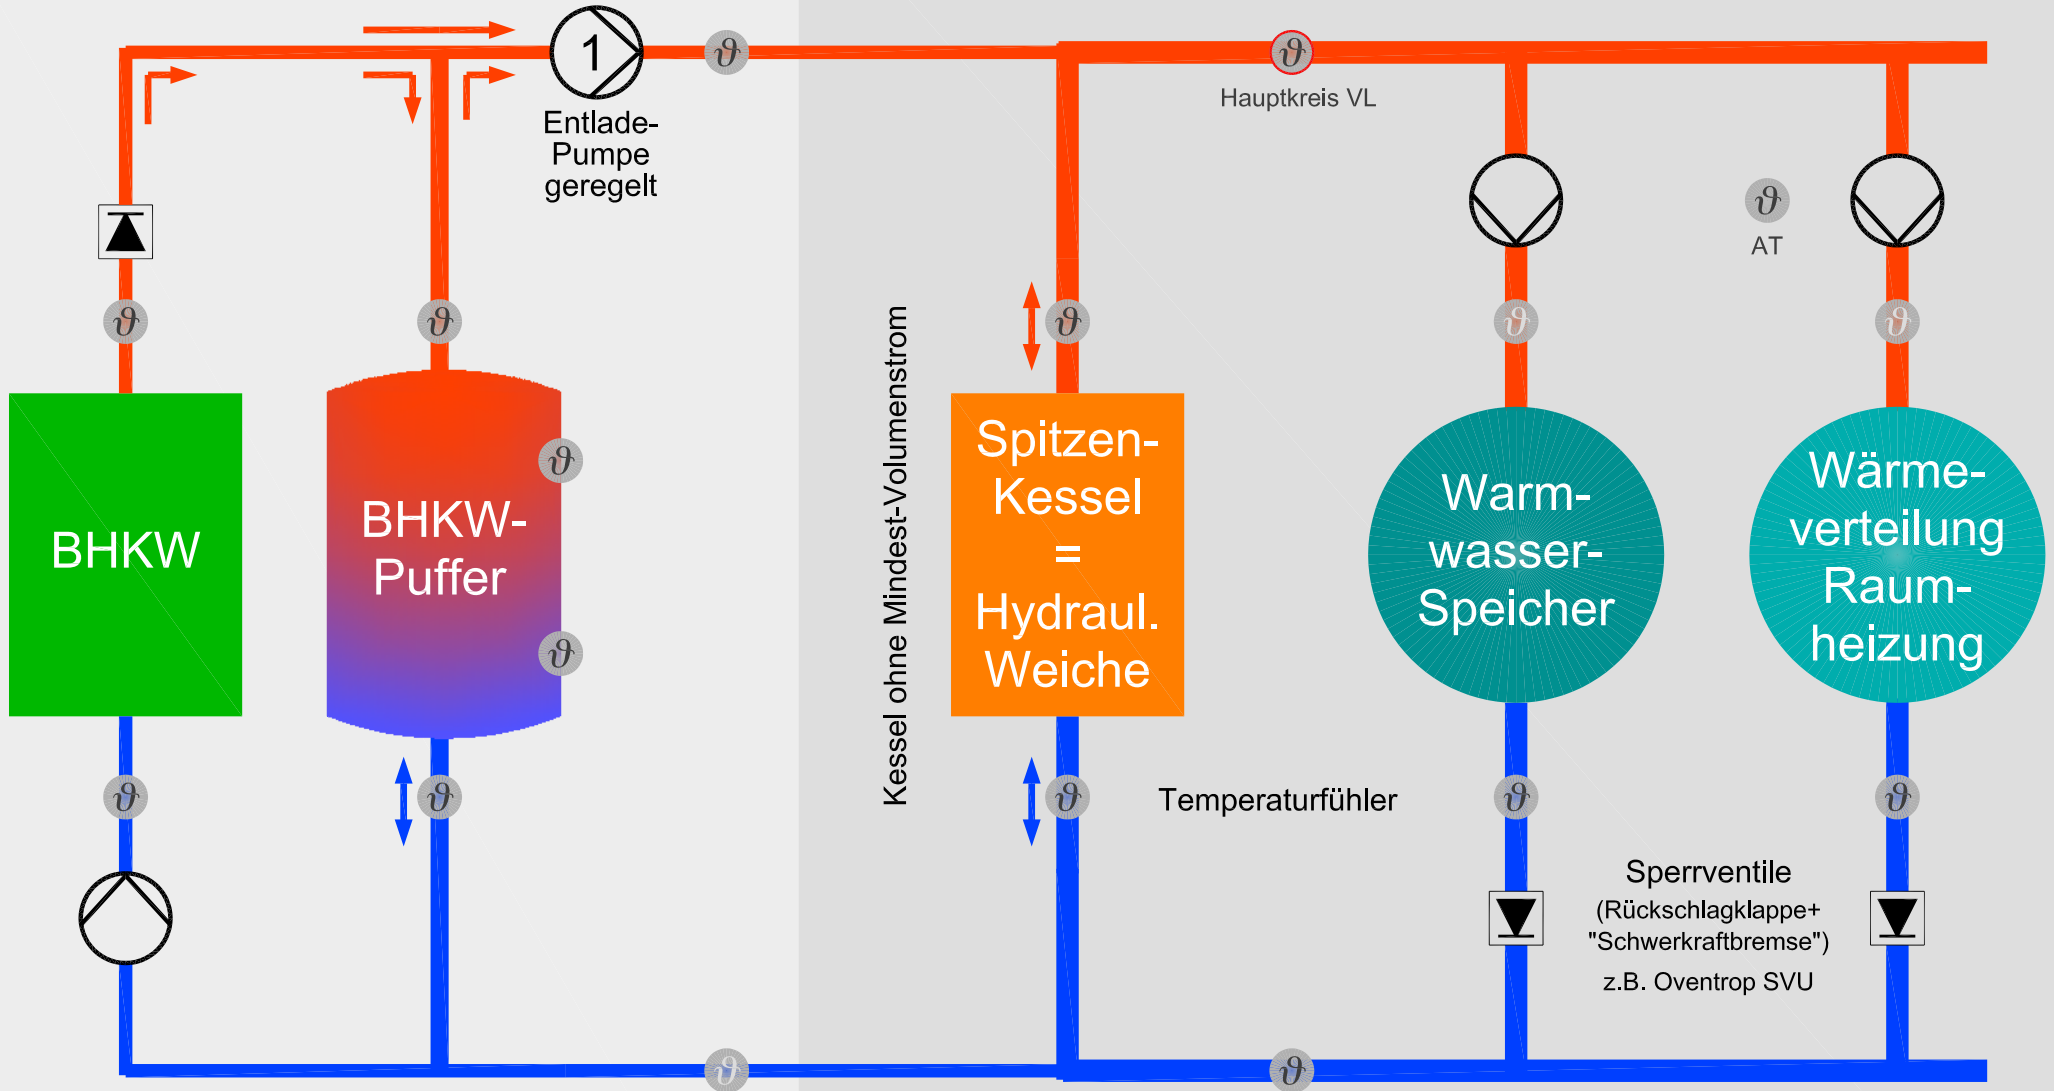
1

Entlade-Pumpe geregelt

$\vartheta$

Hauptkreis VL

$\vartheta$

AT

BHKW

BHKW-Puffer

Kessel ohne Mindest-Volumenstrom

Spitzen-Kessel = Hydraul. Weiche

Warm-wasser-Speicher

Wärme-verteilung Raum-heizung

Temperaturfühler

Sperrventile (Rückschlagklappe+ "Schwerkraftbremse") z.B. Oventrop SVU